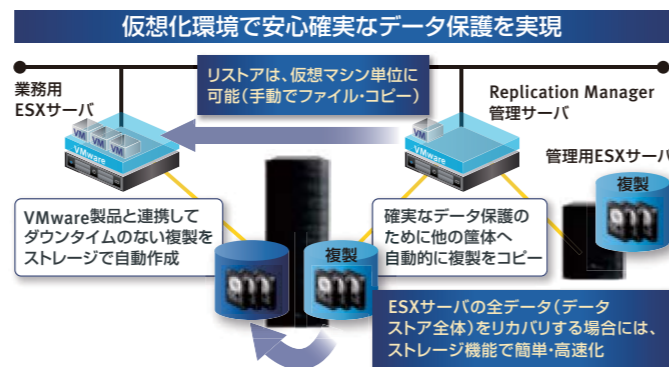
仮想化環境で安心確実なデータ保護を実現

業務用
ESXサーバ

リストアは、仮想マシン単位に
可能(手動でファイル・コピー)

Replication Manager
管理サーバ

管理用ESXサーバ

VM VM VM VM

VMware

VM

VMware

複製

VMware製品と連携して
ダウンタイムのない複製を
ストレージで自動作成

確実なデータ保護の
ために他の筐体へ
自動的に複製をコピー

複製

ESXサーバの全データ(データ
ストア全体)をリカバリする場合には、
ストレージ機能で簡単・高速化